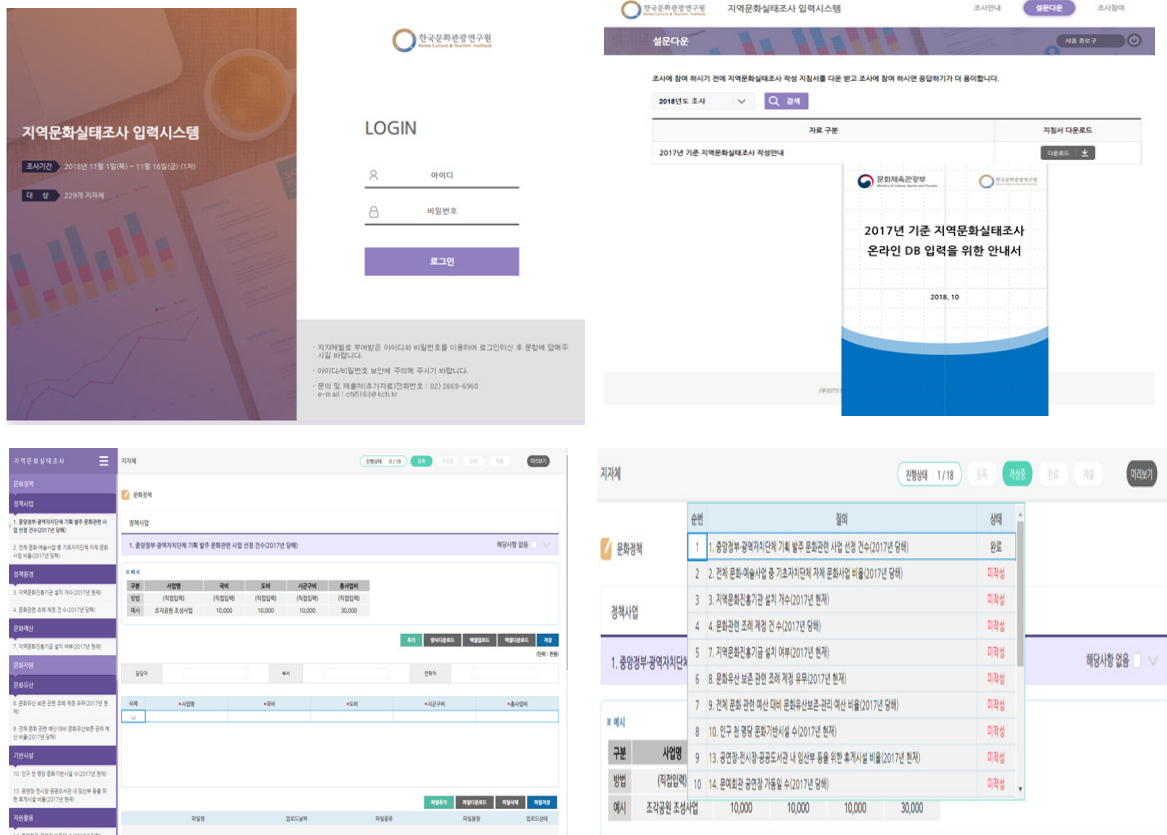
지역문화실태조사 입력시스템

조사기간 2018년 11월 1일(목) ~ 11월 16일(금) (1차)

대 상 229개 지자체

한국문화관광연구원
Korea Culture & Tourism Institute

LOGIN

아이디

비밀번호

로그인

· 지자체별로 부여받은 아이디와 비밀번호를 이용하여 로그인하신 후 문항에 답해주시길 바랍니다.

· 아이디/비밀번호 보안에 주의해 주시기 바랍니다.

· 문의 및 제출처(추가자료)전화번호 : 02) 2669-6960
e-mail : chl5163@kcti.kr

한국문화관광연구원 지역문화실태조사 입력시스템 조사안내 설문다운 조사참여

설문다운

조사에 참여 하시기 전에 지역문화실태조사 작성 지침서를 다운 받고 조사에 참여 하시면 응답하기가 더 용이합니다.

2018년도 조사 검색

| 자료 구분 | 지침서 다운로드 |
|---|---|
| 2017년 기준 지역문화실태조사 작성안내 | 다운로드 |

문화체육관광부
Ministry of Culture, Sports and Tourism

한국문화관광연구원

2017년 기준 지역문화실태조사
온라인 DB 입력을 위한 안내서

2018. 10

지역문화실태조사

문화정책

정책사업

1. 중앙정부·광역자치단체 기획 발주 문화관련 사업 선정 건수(2017년 당해)

2. 전체 문화·예술사업 중 기초자치단체 자체 문화사업 비율(2017년 당해)

정책환경

3. 지역문화진흥기관 설치 개수(2017년 현재)

4. 문화관련 조례 제정 건수(2017년 현재)

문화예산

7. 지역문화진흥기금 설치 여부(2017년 현재)

문화자원

문화유산

8. 문화유산 보존 관련 조례 제정 유무(2017년 현재)

9. 전체 문화 관련 예산 대비 문화유산보존·관리 예산 비율(2017년 당해)

기반시설

10. 인구 천 명당 문화기반시설 수(2017년 현재)

13. 공연장·전시장·공공도서관 내 임산부 등을 위한 휴게시설 비율(2017년 현재)

지자체

진행상태 1/18 등록 작성중 완료 제출 미리보기

문화정책

정책사업

1. 중앙정부·광역자치단체 기획 발주 문화관련 사업 선정 건수(2017년 당해)

해당사항 없음

※ 예시

| 구분 | 사업명 | 국비 | 도비 | 시군구비 | 총사업비 |
|---|---|---|---|---|---|
| 방법 | (직접입력) | (직접입력) | (직접입력) | (직접입력) | (직접입력) |
| 예시 | 조각공원 조성사업 | 10,000 | 10,000 | 10,000 | 30,000 |

추가 양식다운로드 엑셀업로드 엑셀다운로드 저장

(단위 : 천원)

담당자 부서 연락처

| 삭제 | *사업명 | *국비 | *도비 | *시군구비 | *총사업비 |
|---|---|---|---|---|---|

파일추가 파일다운로드 파일삭제 파일저장

파일명 업로드날짜 파일용량 파일종류 업로드일자

| 순번 | 질의 | 상태 |
|---|---|---|
| 1 | 1. 중앙정부·광역자치단체 기획 발주 문화관련 사업 선정 건수(2017년 당해) | 완료 |
| 2 | 2. 전체 문화·예술사업 중 기초자치단체 자체 문화사업 비율(2017년 당해) | 미작성 |
| 3 | 3. 지역문화진흥기관 설치 개수(2017년 현재) | 미작성 |
| 4 | 4. 문화관련 조례 제정 건수(2017년 현재) | 미작성 |
| 5 | 7. 지역문화진흥기금 설치 여부(2017년 현재) | 미작성 |
| 6 | 8. 문화유산 보존 관련 조례 제정 유무(2017년 현재) | 미작성 |
| 7 | 9. 전체 문화 관련 예산 대비 문화유산보존·관리 예산 비율(2017년 당해) | 미작성 |
| 8 | 10. 인구 천 명당 문화기반시설 수(2017년 현재) | 미작성 |
| 9 | 13. 공연장·전시장·공공도서관 내 임산부 등을 위한 휴게시설 비율(2017년 현재) | 미작성 |
| 10 | 14. 문예회관 공연장 가동일 수(2017년 당해) | 미작성 |

해당사항 없음

※ 예시

| 구분 | 사업명 | | | | |
|---|---|---|---|---|---|
| 방법 | (직접입력) | | | | |
| 예시 | 조각공원 조성사업 | 10,000 | 10,000 | 10,000 | 30,000 |